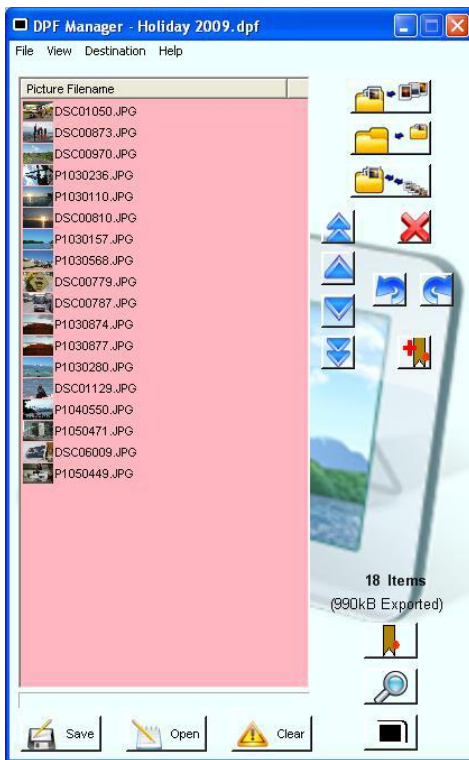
DPF Manager - Holiday 2009.dpf

File View Destination Help

Picture Filename

DSC01050.JPG
DSC00873.JPG
DSC00970.JPG
P1030236.JPG
P1030110.JPG
DSC00810.JPG
P1030157.JPG
P1030568.JPG
DSC00779.JPG
DSC00787.JPG
P1030874.JPG
P1030877.JPG
P1030280.JPG
DSC01129.JPG
P1040550.JPG
P1050471.JPG
DSC06009.JPG
P1050449.JPG

18 Items
(990kB Exported)

Save
Open
Clear